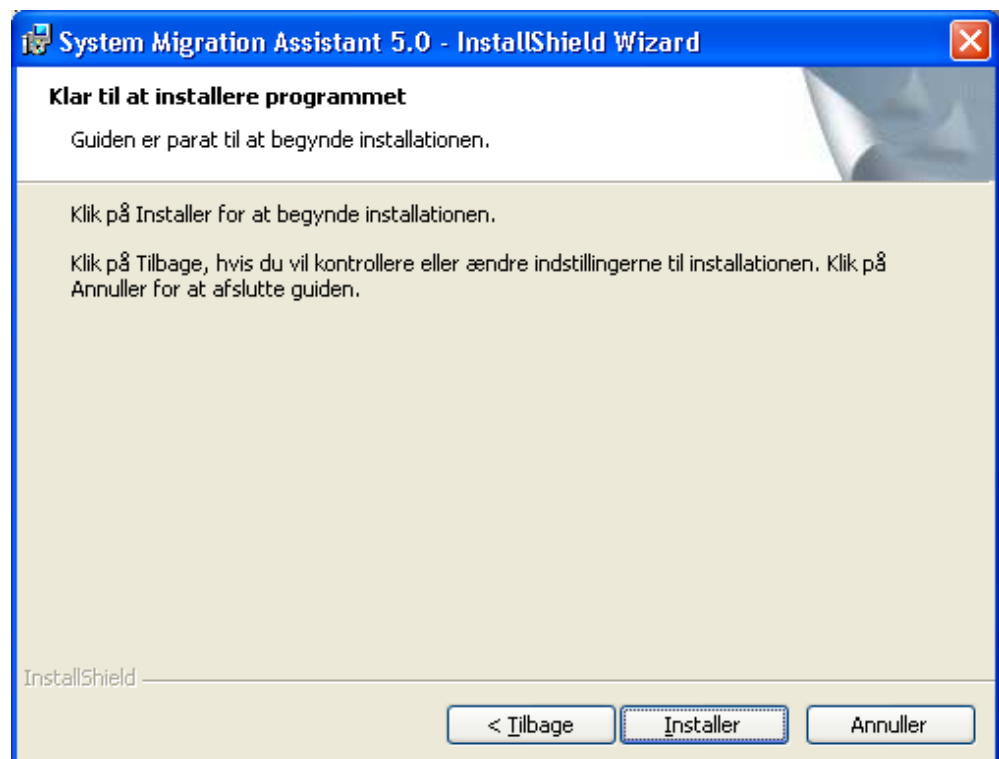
System Migration Assistant 5.0 - InstallShield Wizard

Klar til at installere programmet

Guiden er parat til at begynde installationen.

Klik på Installer for at begynde installationen.

Klik på Tilbage, hvis du vil kontrollere eller ændre indstillingerne til installationen. Klik på Annuller for at afslutte guiden.

InstallShield

< Tilbage | Installer | Annuller